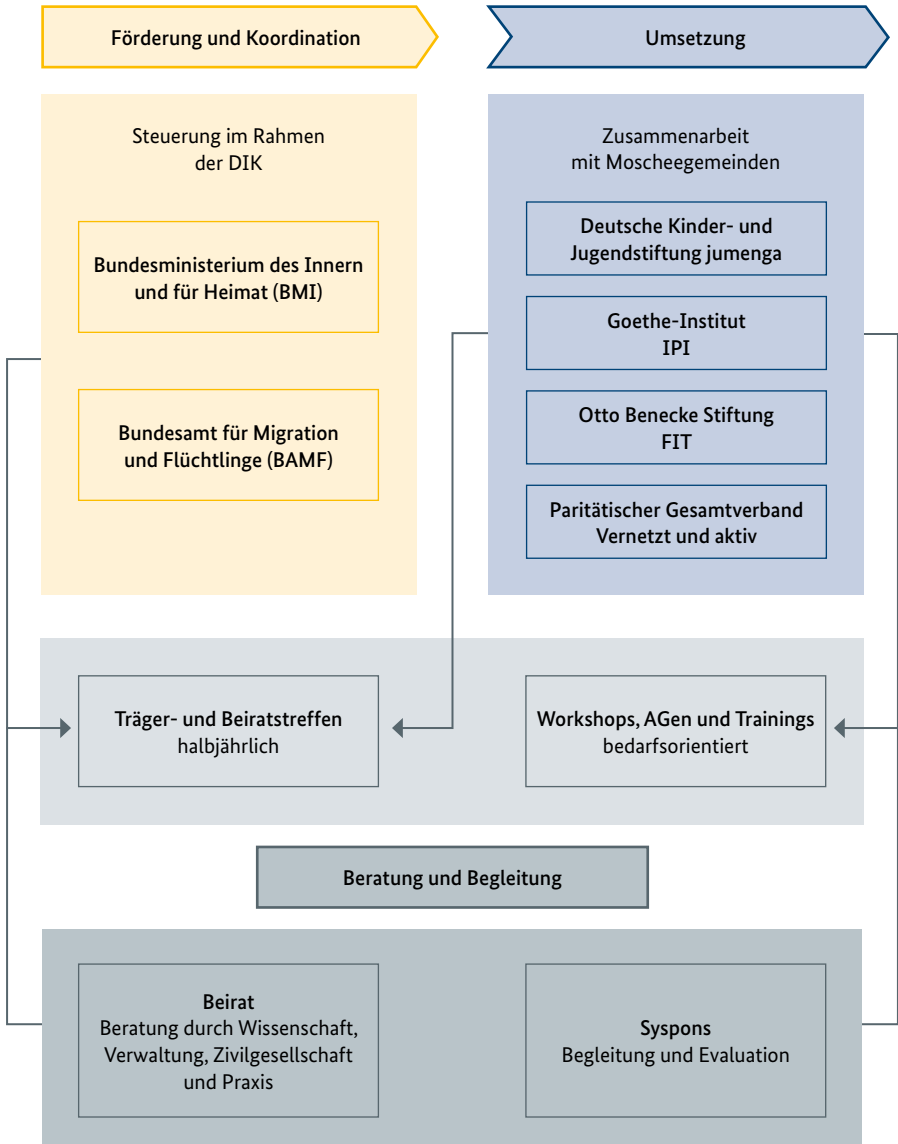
Förderung und Koordination

Umsetzung

Steuerung im Rahmen der DIK

Bundesministerium des Innern und für Heimat (BMI)

Bundesamt für Migration und Flüchtlinge (BAMF)

Zusammenarbeit mit Moscheegemeinden

Deutsche Kinder- und Jugendstiftung jumenga

Goethe-Institut IPI

Otto Benecke Stiftung FIT

Paritätischer Gesamtverband Vernetzt und aktiv

Träger- und Beiratstreffen halbjährlich

Workshops, AGen und Trainings bedarfsorientiert

Beratung und Begleitung

Beirat
Beratung durch Wissenschaft, Verwaltung, Zivilgesellschaft und Praxis

Syspons
Begleitung und Evaluation